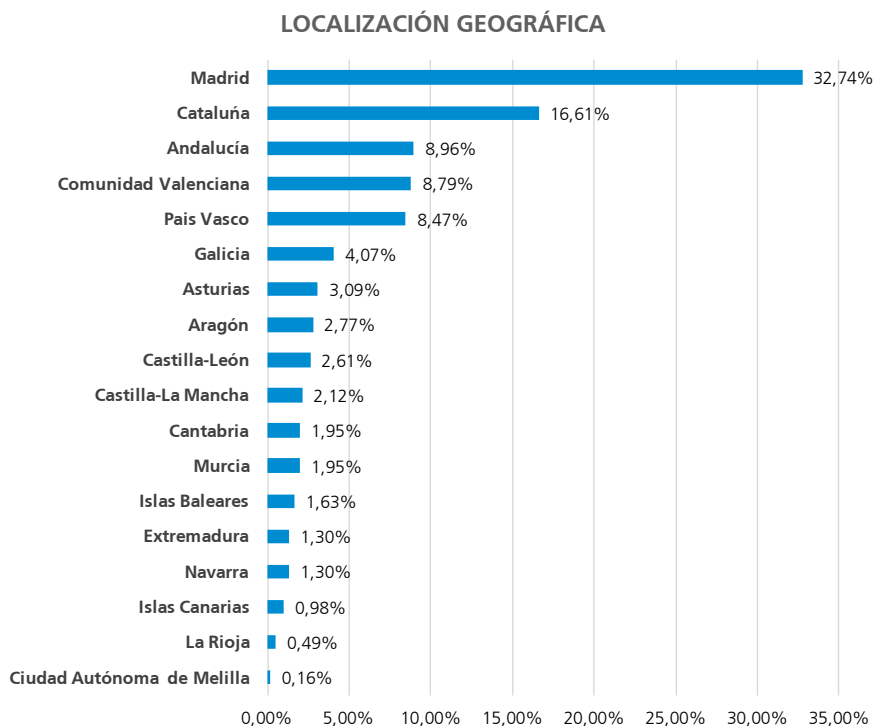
LOCALIZACIÓN GEOGRÁFICA

Madrid 32,74%
Cataluña 16,61%
Andalucía 8,96%
Comunidad Valenciana 8,79%
Pais Vasco 8,47%
Galicia 4,07%
Asturias 3,09%
Aragón 2,77%
Castilla-León 2,61%
Castilla-La Mancha 2,12%
Cantabria 1,95%
Murcia 1,95%
Islas Baleares 1,63%
Extremadura 1,30%
Navarra 1,30%
Islas Canarias 0,98%
La Rioja 0,49%
Ciudad Autónoma de Melilla 0,16%

0,00% 5,00% 10,00% 15,00% 20,00% 25,00% 30,00% 35,00%